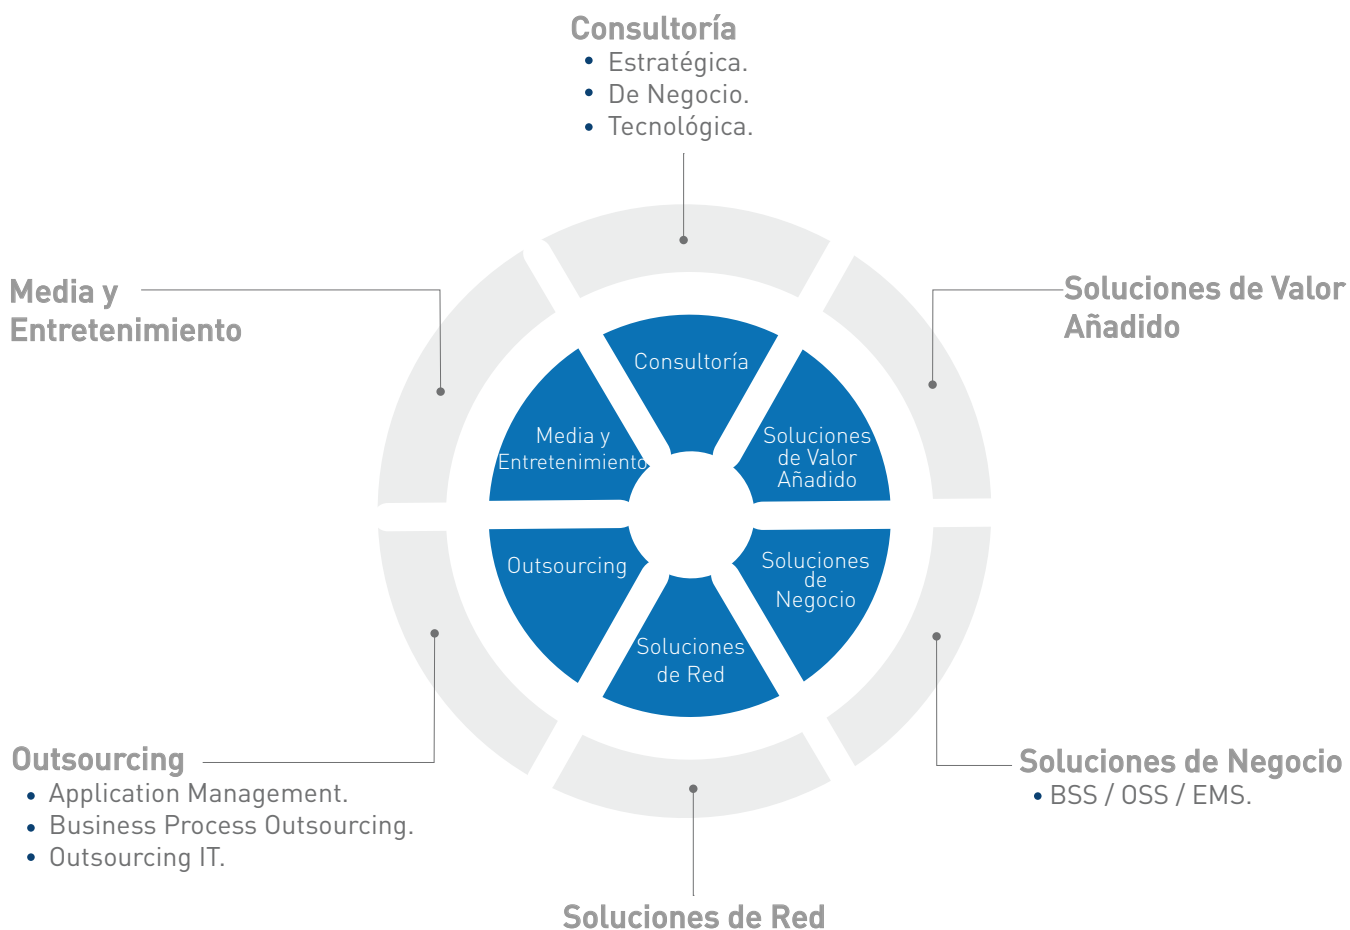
Consultoría
• Estratégica.
• De Negocio.
• Tecnológica.

Media y Entretenimiento

Soluciones de Valor Añadido

Consultoría

Media y Entretenimiento

Soluciones de Valor Añadido

Outsourcing

Soluciones de Negocio

Soluciones de Red

Outsourcing
• Application Management.
• Business Process Outsourcing.
• Outsourcing IT.

Soluciones de Negocio
• BSS / OSS / EMS.

Soluciones de Red